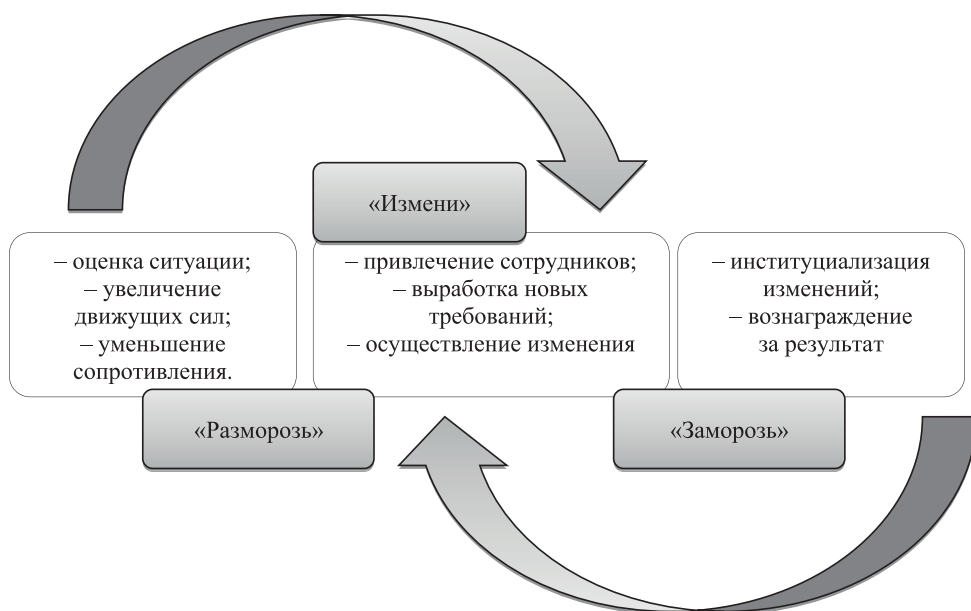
«Измени»

– оценка ситуации;
– увеличение движущих сил;
– уменьшение сопротивления.

«Разморозь»

– привлечение сотрудников;
– выработка новых требований;
– осуществление изменения

– институциализация изменений;
– вознаграждение за результат

«Заморозь»